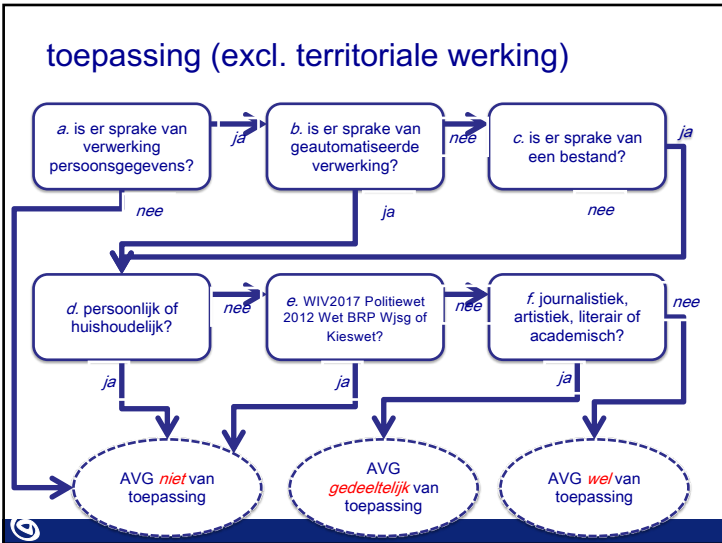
toepassing (excl. territoriale werking)

a. is er sprake van verwerking persoonsgegevens?

ja

b. is er sprake van geautomatiseerde verwerking?

nee

c. is er sprake van een bestand?

ja

nee

ja

nee

d. persoonlijk of huishoudelijk?

nee

e. WIV2017 Politiewet 2012 Wet BRP Wjsg of Kieswet?

nee

f. journalistiek, artistiek, literair of academisch?

nee

ja

ja

ja

AVG niet van toepassing

AVG gedeeltelijk van toepassing

AVG wel van toepassing